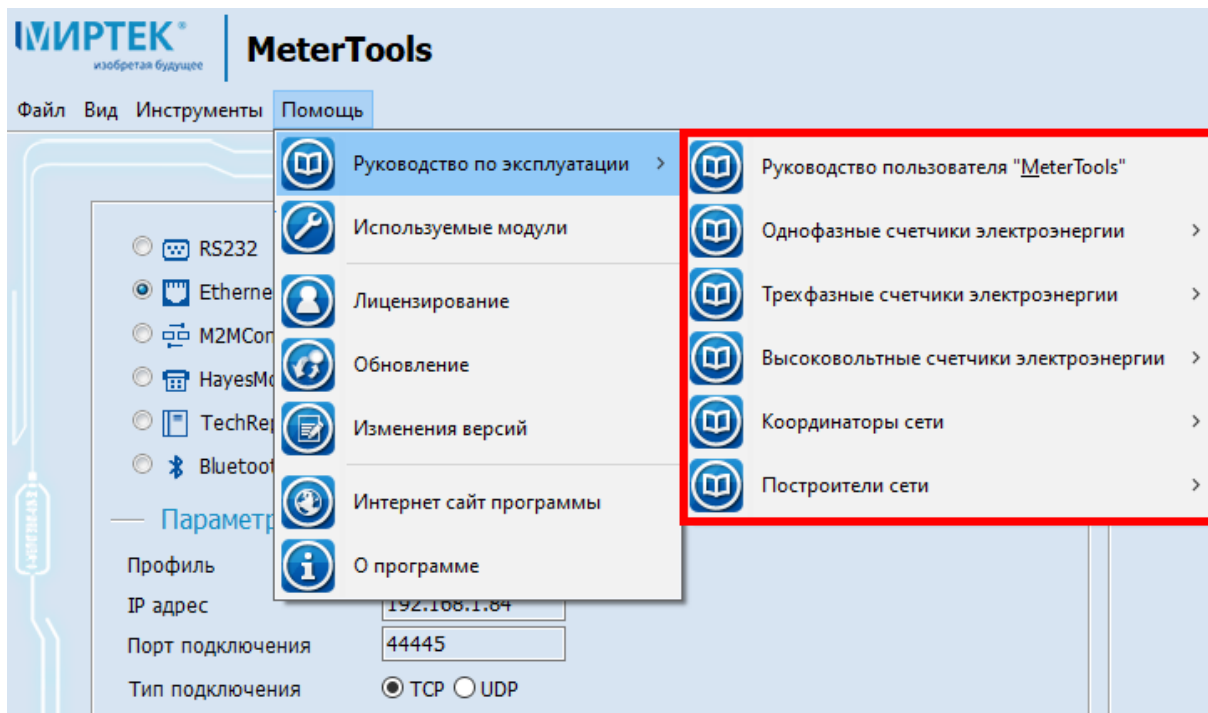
МИРТЕК®
изобретая будущее
MeterTools

Файл Вид Инструменты Помощь

RS232
Etherne
M2MCon
HayesMo
TechRep
Bluetoot

Параметр
Профиль
IP адрес 192.168.1.84
Порт подключения 44445
Тип подключения TCP UDP

Руководство по эксплуатации >
Используемые модули
Лицензирование
Обновление
Изменения версий
Интернет сайт программы
О программе

Руководство пользователя "MeterTools"
Однофазные счетчики электроэнергии >
Трехфазные счетчики электроэнергии >
Высоковольтные счетчики электроэнергии >
Координаторы сети >
Построители сети >

МИРТЕК